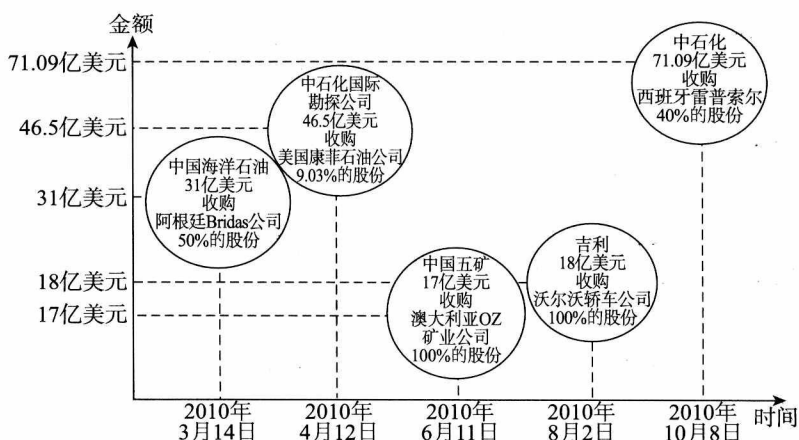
金额

71.09亿美元

46.5亿美元

31亿美元

18亿美元

17亿美元

中国海洋石油
31亿美元
收购
阿根廷Bridas公司
50%的股份

中石化国际
勘探公司
46.5亿美元
收购
美国康菲石油公司
9.03%的股份

中国五矿
17亿美元
收购
澳大利亚OZ
矿业公司
100%的股份

吉利
18亿美元
收购
沃尔沃轿车公司
100%的股份

中石化
71.09亿美元
收购
西班牙雷普索尔
40%的股份

2010年
3月14日

2010年
4月12日

2010年
6月11日

2010年
8月2日

2010年
10月8日

时间